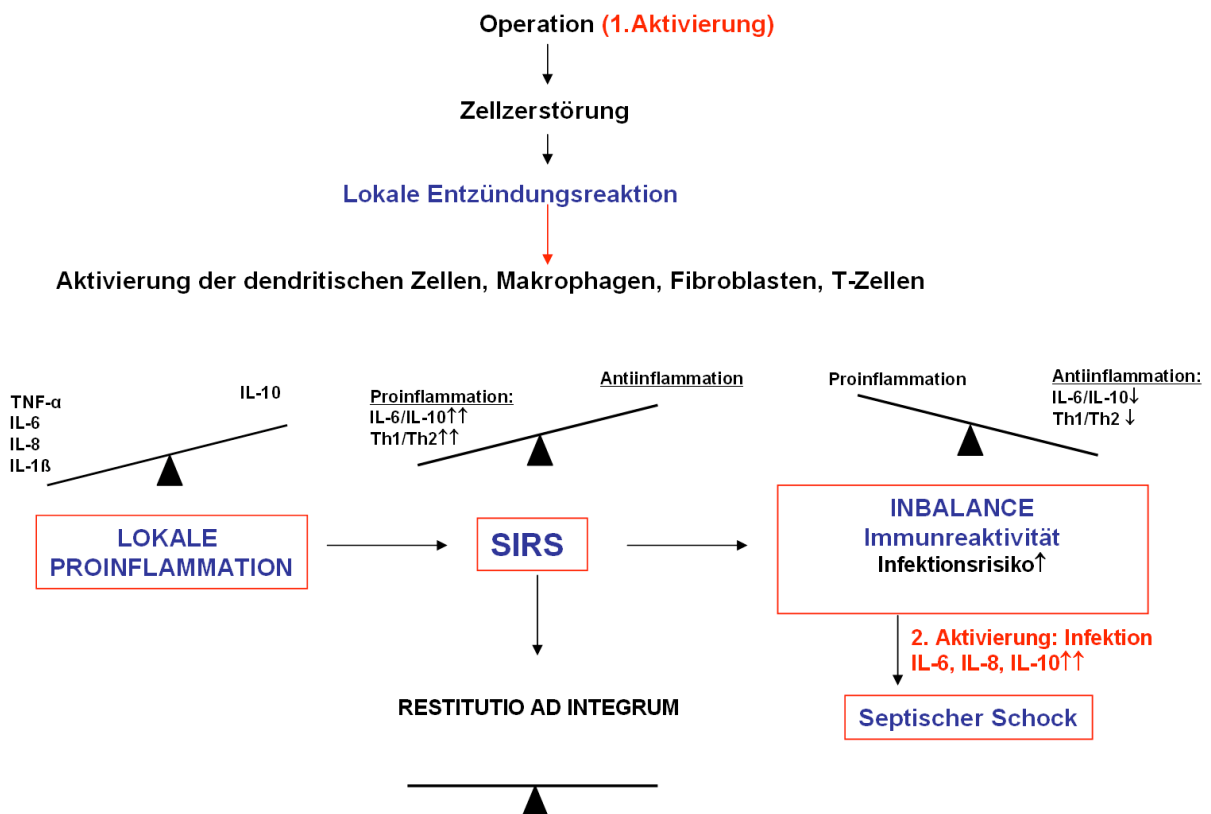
Operation (1.Aktivierung)

Zellzerstörung

Lokale Entzündungsreaktion

Aktivierung der dendritischen Zellen, Makrophagen, Fibroblasten, T-Zellen

TNF-α
IL-6
IL-8
IL-1ß

IL-10

LOKALE PROINFLAMMATION

Proinflammation:
IL-6/IL-10↑↑
Th1/Th2↑↑

Antiinflammation

SIRS

RESTITUTIO AD INTEGRUM

Proinflammation

Antiinflammation:
IL-6/IL-10↓
Th1/Th2 ↓

INBALANCE
Immunreaktivität
Infektionsrisiko↑

2. Aktivierung: Infektion
IL-6, IL-8, IL-10↑↑

Septischer Schock